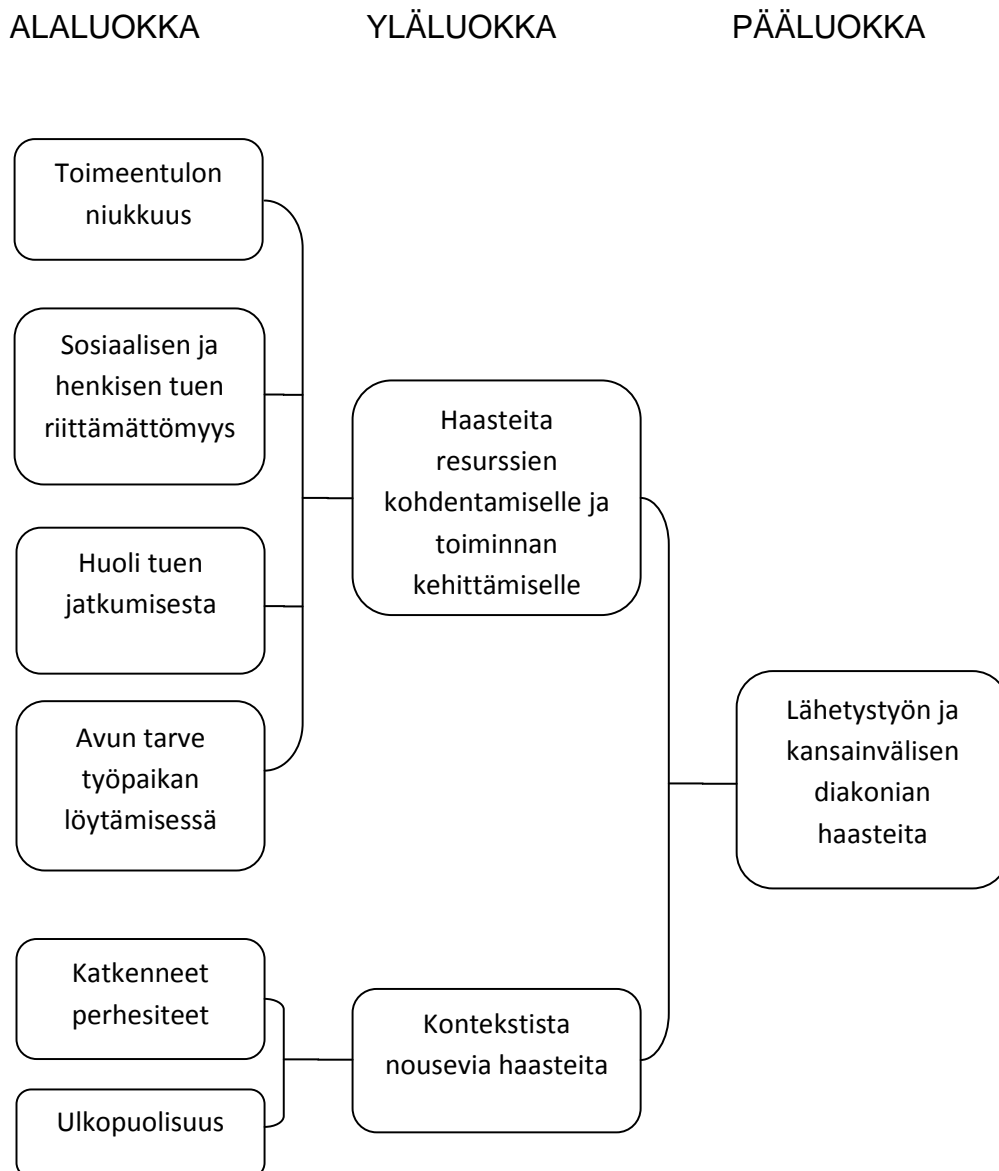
ALALUOKKA YLÄLUOKKA PÄÄLUOKKA

Toimeentulon niukkuus

Sosiaalisen ja henkisen tuen riittämättömyys

Huoli tuen jatkumisesta

Avun tarve työpaikan löytämisessä

Haasteita resurssien kohdentamiselle ja toiminnan kehittämiselle

Lähetystyön ja kansainvälisen diakonian haasteita

Katkenneet perhesiteet

Ulkopuolisuus

Kontekstista nousevia haasteita